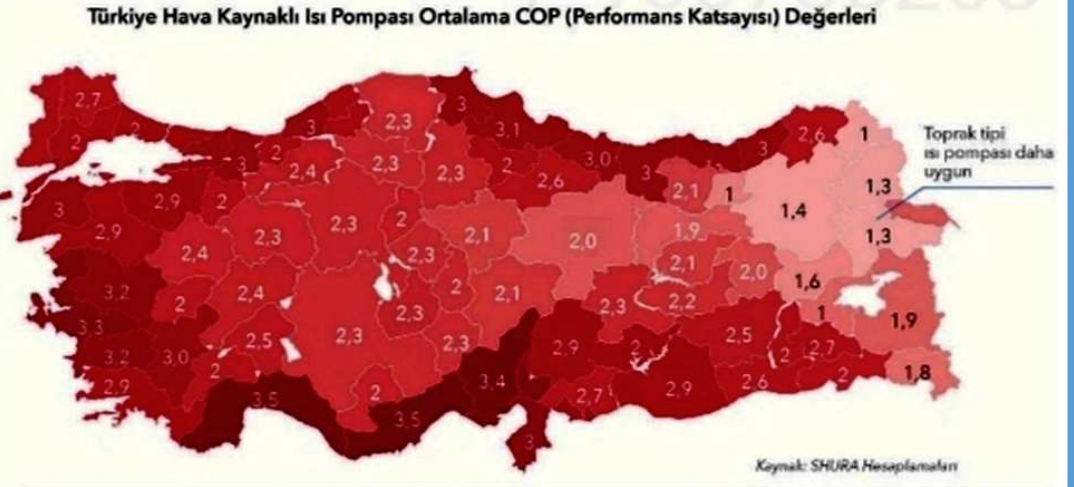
Türkiye Hava Kaynaklı Isı Pompası Ortalama COP (Performans Katsayısı) Değerleri

2,7
3
2,3
3
3,1
2,6
1
Toprak tipi ısı pompası daha uygun
2
3
2
2,4
2,3
2,3
2
3,0
3
2,6
2,1
1
1,3
3
2,9
2
2,3
2
2,1
2,0
1,9
1,4
1,3
2,9
2,4
2,3
2,3
2,1
2,0
3,2
2,4
2
2,1
2,2
1,6
2
2,3
2,3
1
1,9
3,3
2,5
2,3
2,3
2,5
2,7
3,2
3,0
2
2,9
2
2
2
2,9
3,4
2,9
2,6
2
1,8
3,5
2
3,5
2,7
3

Kaynak: SHURA Hesaplamaları